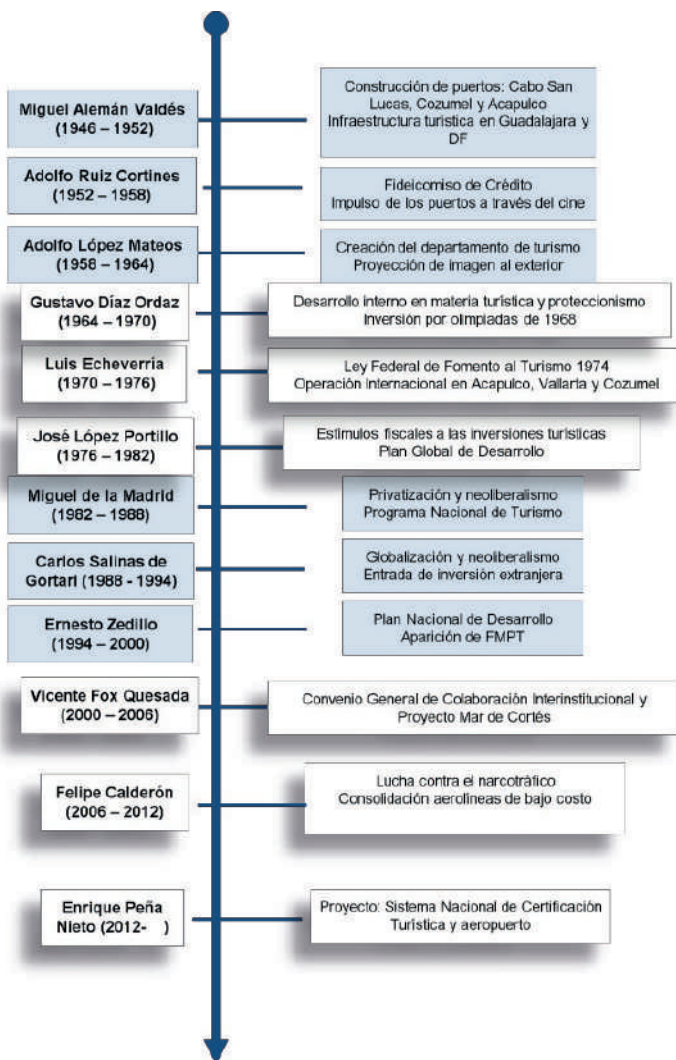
Miguel Alemán Valdés (1946 – 1952)

Construcción de puertos: Cabo San Lucas, Cozumel y Acapulco
Infraestructura turística en Guadalajara y DF

Adolfo Ruiz Cortines (1952 – 1958)

Fideicomiso de Crédito
Impulso de los puertos a través del cine

Adolfo López Mateos (1958 – 1964)

Creación del departamento de turismo
Proyección de imagen al exterior

Gustavo Díaz Ordaz (1964 – 1970)

Desarrollo interno en materia turística y proteccionismo
Inversión por olimpiadas de 1968

Luis Echeverría (1970 – 1976)

Ley Federal de Fomento al Turismo 1974
Operación internacional en Acapulco, Vallarta y Cozumel

José López Portillo (1976 – 1982)

Estímulos fiscales a las inversiones turísticas
Plan Global de Desarrollo

Miguel de la Madrid (1982 – 1988)

Privatización y neoliberalismo
Programa Nacional de Turismo

Carlos Salinas de Gortari (1988 - 1994)

Globalización y neoliberalismo
Entrada de inversión extranjera

Ernesto Zedillo (1994 – 2000)

Plan Nacional de Desarrollo
Aparición de FMPT

Vicente Fox Quesada (2000 – 2006)

Convenio General de Colaboración Interinstitucional y Proyecto Mar de Cortés

Felipe Calderón (2006 – 2012)

Lucha contra el narcotráfico
Consolidación aerolíneas de bajo costo

Enrique Peña Nieto (2012- )

Proyecto: Sistema Nacional de Certificación Turística y aeropuerto